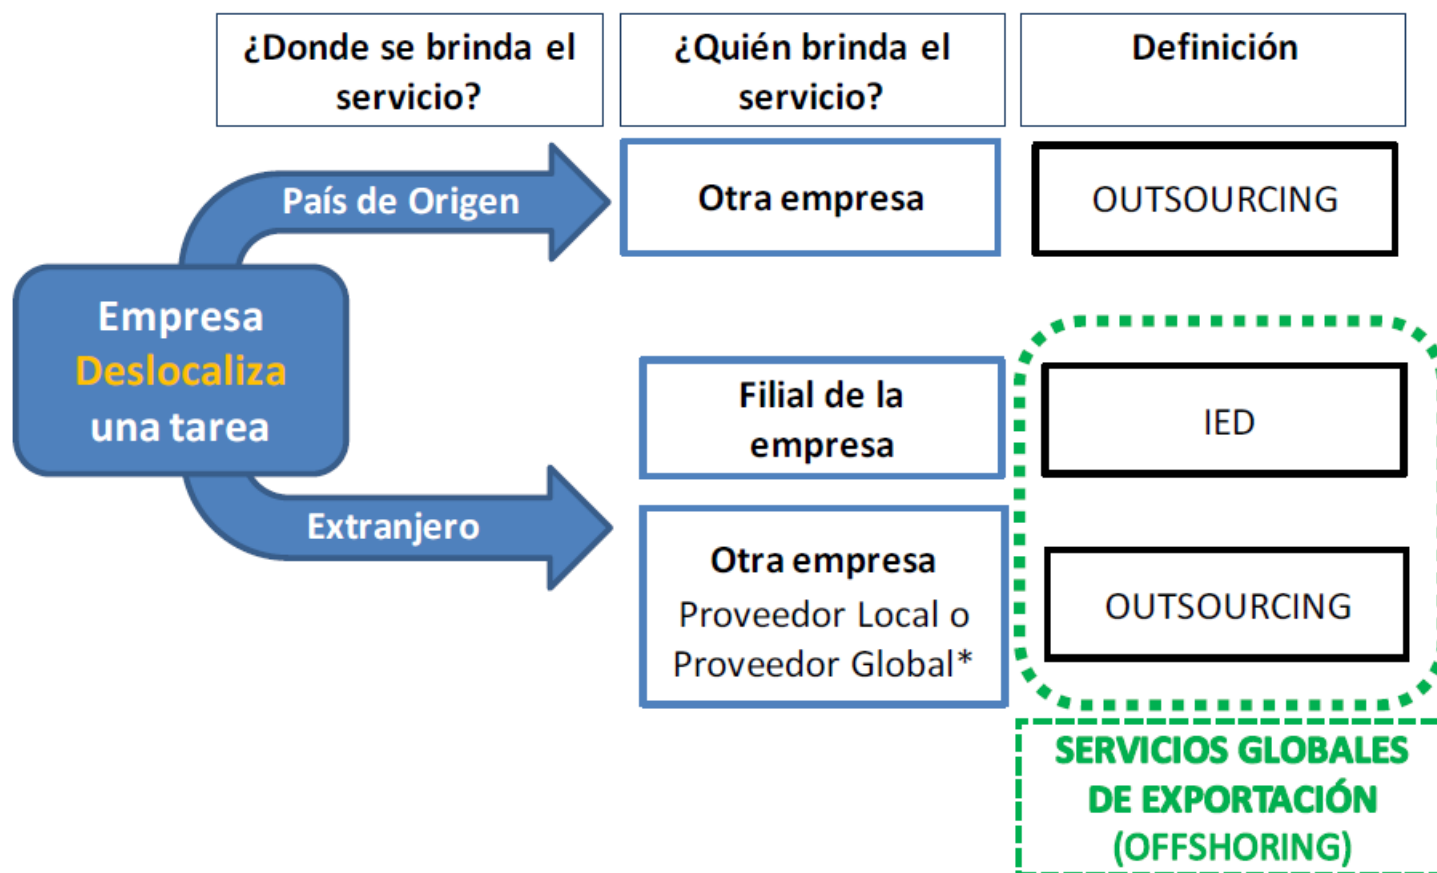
¿Donde se brinda el servicio?

¿Quién brinda el servicio?

Definición

Empresa Deslocaliza una tarea

País de Origen

Otra empresa

OUTSOURCING

Extranjero

Filial de la empresa

IED

Otra empresa
Proveedor Local o Proveedor Global*

OUTSOURCING

SERVICIOS GLOBALES DE EXPORTACIÓN (OFFSHORING)